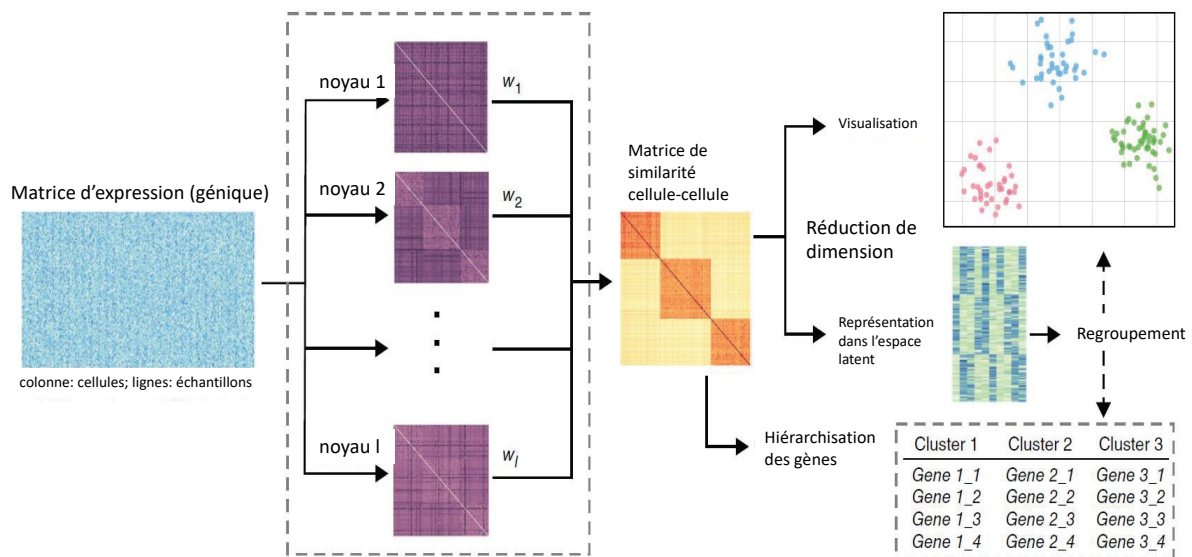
Matrice d'expression (génique)

colonne: cellules; lignes: échantillons

noyau 1

$w_1$

noyau 2

$w_2$

⋮

noyau l

$w_l$

Matrice de similarité cellule-cellule

Visualisation

Réduction de dimension

Représentation dans l'espace latent

Regroupement

Hiérarchisation des gènes

| Cluster 1 | Cluster 2 | Cluster 3 |
|---|---|---|
| Gene 1_1 | Gene 2_1 | Gene 3_1 |
| Gene 1_2 | Gene 2_2 | Gene 3_2 |
| Gene 1_3 | Gene 2_3 | Gene 3_3 |
| Gene 1_4 | Gene 2_4 | Gene 3_4 |